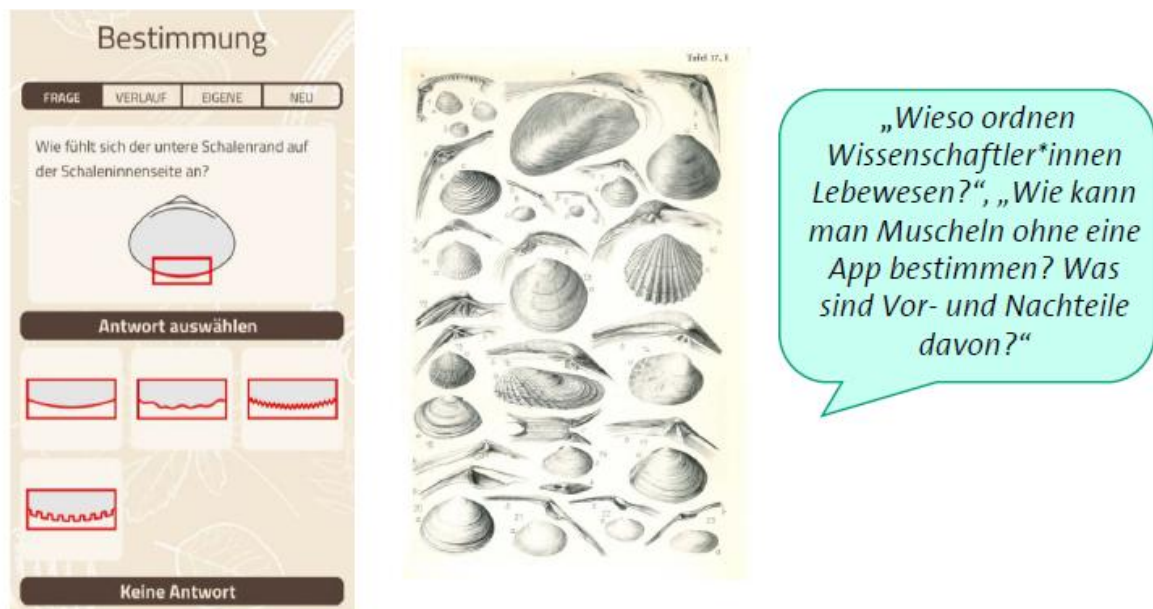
Bestimmung

FRAGE | VERLAUF | EIGENE | NEU

Wie fühlt sich der untere Schalenrand auf der Schaleninnenseite an?

Antwort auswählen

Keine Antwort

Tafel 17, I

„Wieso ordnen Wissenschaftler*innen Lebewesen?", „Wie kann man Muscheln ohne eine App bestimmen? Was sind Vor- und Nachteile davon?"